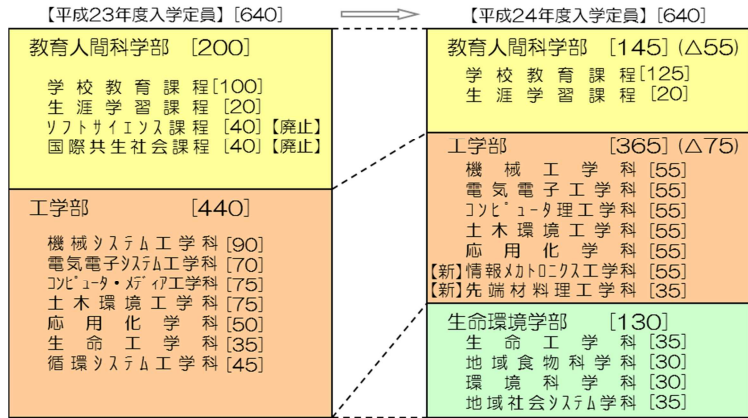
【平成23年度入学定員】[640]

教育人間科学部　[200]

学校教育課程[100]
生涯学習課程[20]
ソフトサイエンス課程[40]【廃止】
国際共生社会課程[40]【廃止】

工学部　[440]

機械システム工学科[90]
電気電子システム工学科[70]
コンピュータ・メディア工学科[75]
土木環境工学科[75]
応用化学科[50]
生命工学科[35]
循環システム工学科[45]

【平成24年度入学定員】[640]

教育人間科学部　[145]（△55）

学校教育課程[125]
生涯学習課程[20]

工学部　[365]（△75）

機械工学科[55]
電気電子工学科[55]
コンピュータ理工学科[55]
土木環境工学科[55]
応用化学科[55]
【新】情報メカトロニクス工学科[55]
【新】先端材料理工学科[35]

生命環境学部　[130]

生命工学科[35]
地域食物科学科[30]
環境科学科[30]
地域社会システム学科[35]